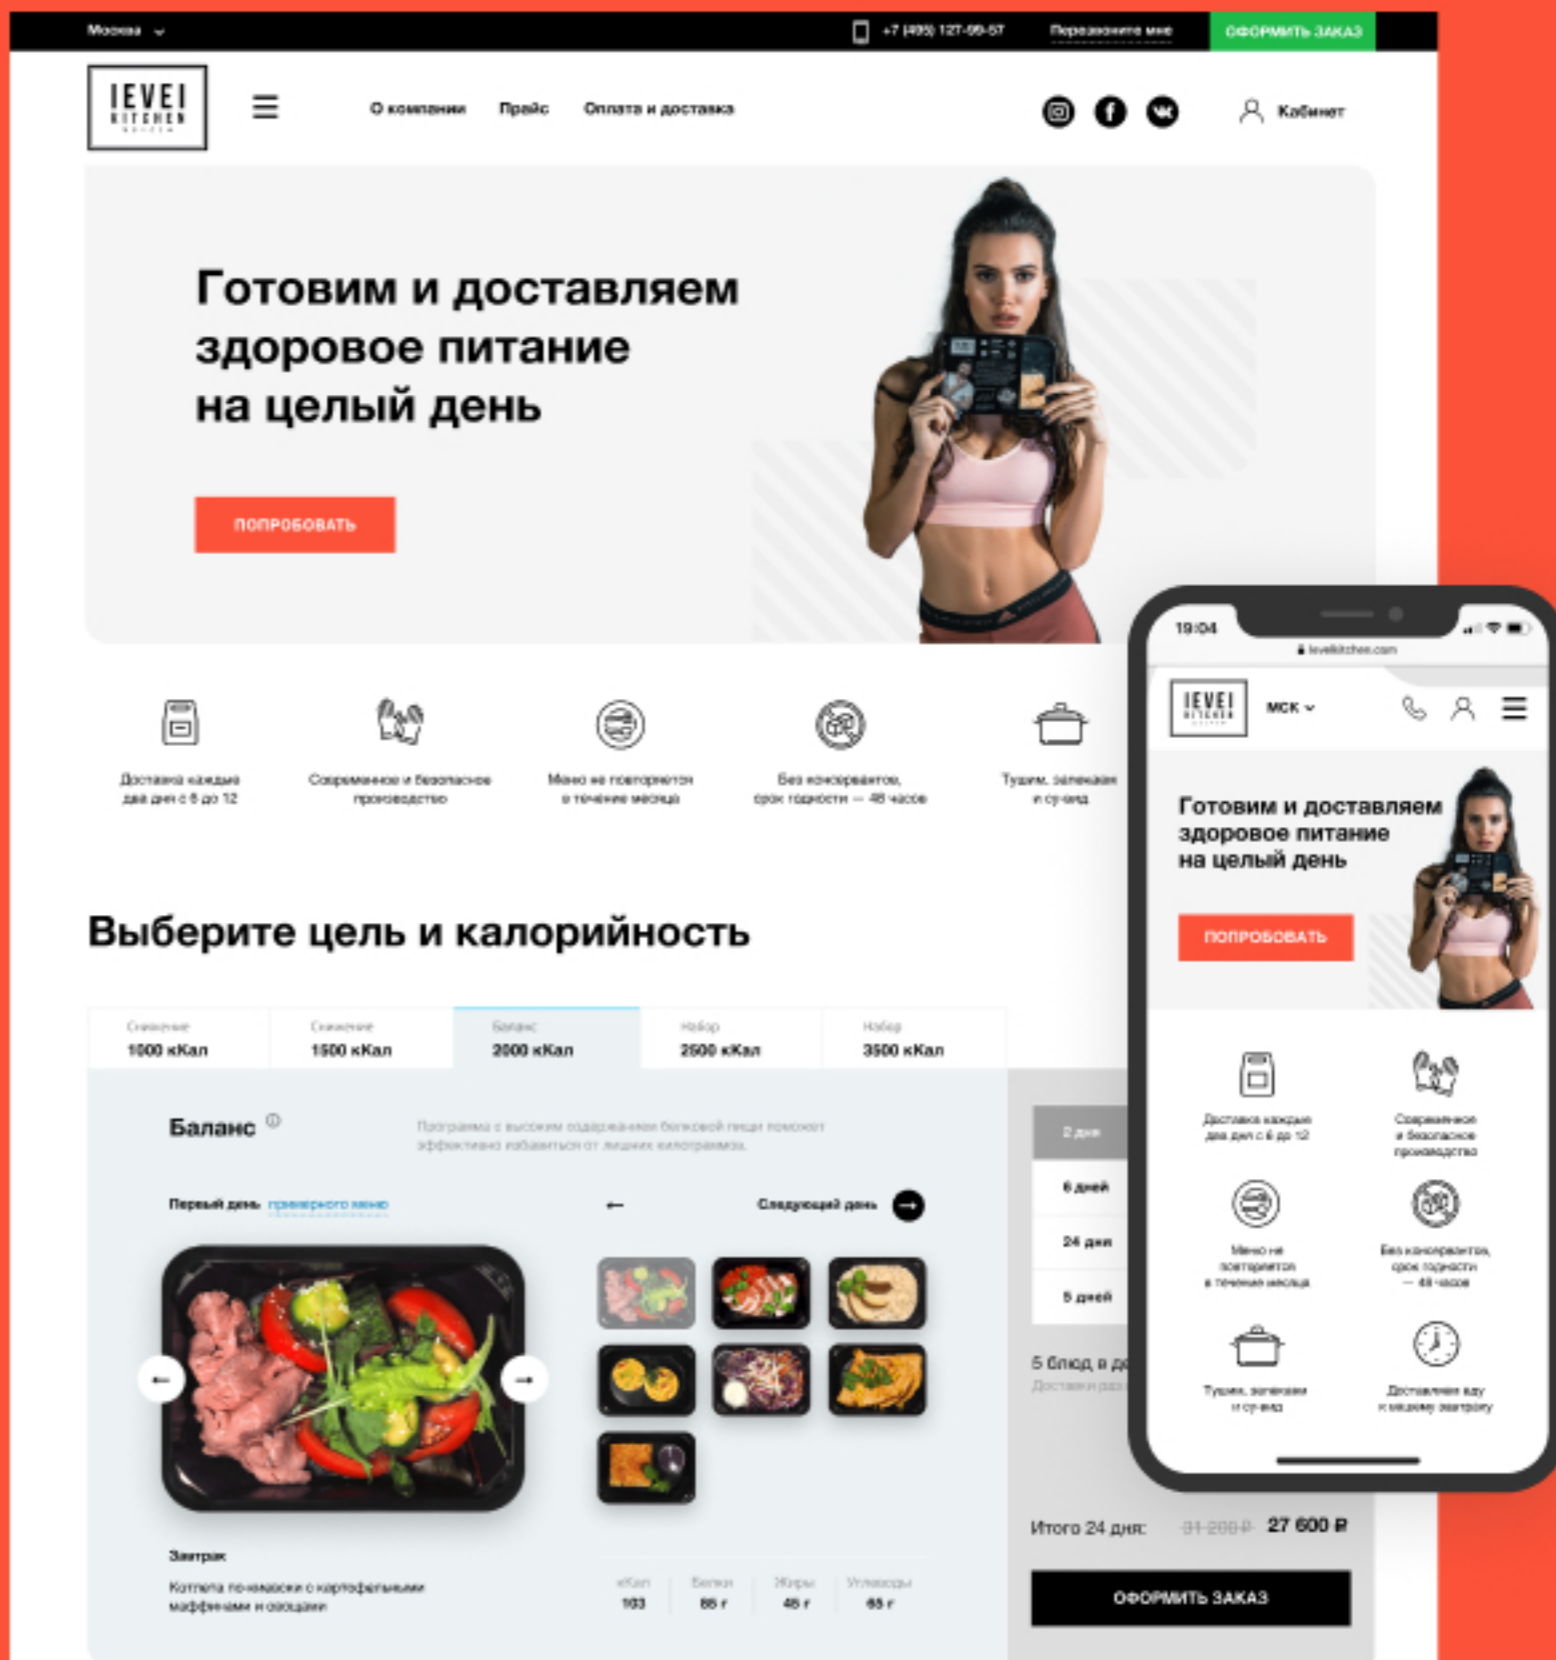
Москва

+7 (495) 127-99-57 Перезвоните мне ОФОРМИТЬ ЗАКАЗ

LEVEL KITCHEN

О компании Прайс Оплата и доставка

Кабинет

Готовим и доставляем здоровое питание на целый день

ПОПРОБОВАТЬ

Доставка каждые два дня с 6 до 12

Современное и безопасное производство

Меню не повторяется в течение месяца

Без консервантов, срок годности — 48 часов

Тушим, запекаем и су-вид

Выберите цель и калорийность

| Снижение 1000 кКал | Снижение 1500 кКал | Баланс 2000 кКал | Набор 2500 кКал | Набор 3500 кКал |
|---|---|---|---|---|

Баланс

Программа с высоким содержанием белковой пищи поможет эффективно избавиться от лишних килограммов.

Первый день примерного меню

Следующий день

2 дня
6 дней
24 дня
5 дней

5 блюд в д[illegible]
Доставка ра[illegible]

Завтрак

Котлета по-киевски с картофельными маффинами и овощами

| кКал | Белки | Жиры | Углеводы |
|---|---|---|---|
| 103 | 88 г | 48 г | 68 г |

Итого 24 дня: 31 200 ₽ 27 600 ₽

ОФОРМИТЬ ЗАКАЗ

19:04

levelkitchen.com

LEVEL KITCHEN

МСК

Готовим и доставляем здоровое питание на целый день

ПОПРОБОВАТЬ

Доставка каждые два дня с 6 до 12

Современное и безопасное производство

Меню не повторяется в течение месяца

Без консервантов, срок годности — 48 часов

Тушим, запекаем и су-вид

Доставляем еду к нужному завтраку